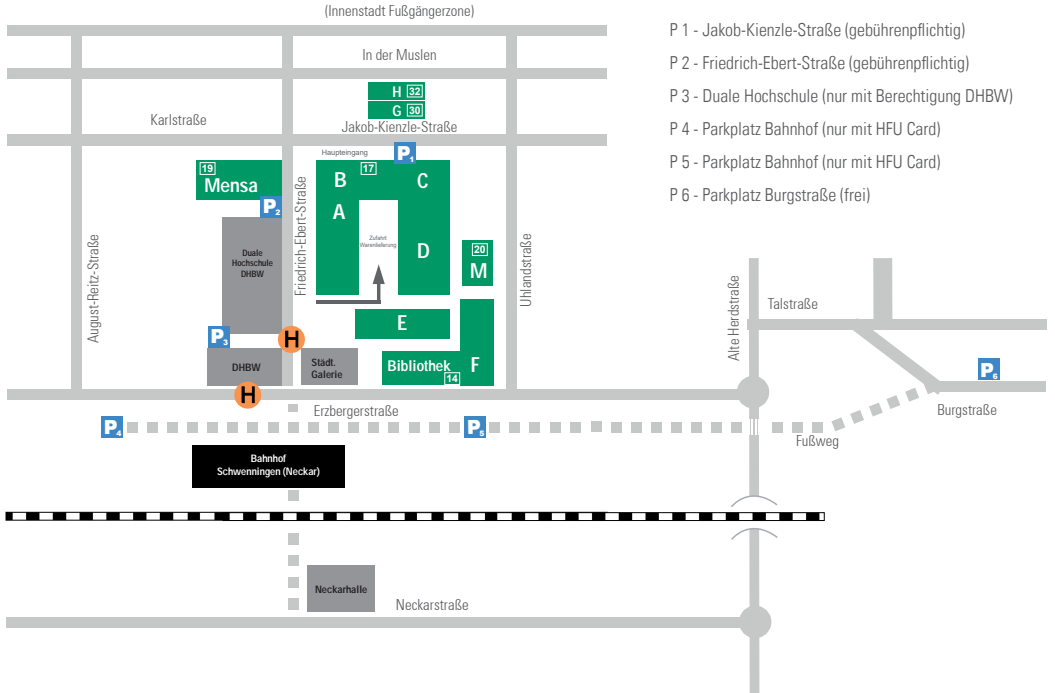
(Innenstadt Fußgängerzone)

P 1 - Jakob-Kienzle-Straße (gebührenpflichtig)

P 2 - Friedrich-Ebert-Straße (gebührenpflichtig)

P 3 - Duale Hochschule (nur mit Berechtigung DHBW)

P 4 - Parkplatz Bahnhof (nur mit HFU Card)

P 5 - Parkplatz Bahnhof (nur mit HFU Card)

P 6 - Parkplatz Burgstraße (frei)

In der Muslen

H 32

G 30

Karlstraße

Jakob-Kienzle-Straße

Haupteingang

P1

19

Mensa

17

B

C

A

P2

Zufahrt Warenlieferung

D

20

M

Duale Hochschule DHBW

Friedrich-Ebert-Straße

August-Reitz-Straße

Uhlandstraße

Alte Herdstraße

Talstraße

E

P3

H

DHBW

Städt. Galerie

Bibliothek

14

F

P6

H

Erzbergerstraße

Burgstraße

P4

P5

Fußweg

Bahnhof Schwenningen (Neckar)

Neckarhalle

Neckarstraße